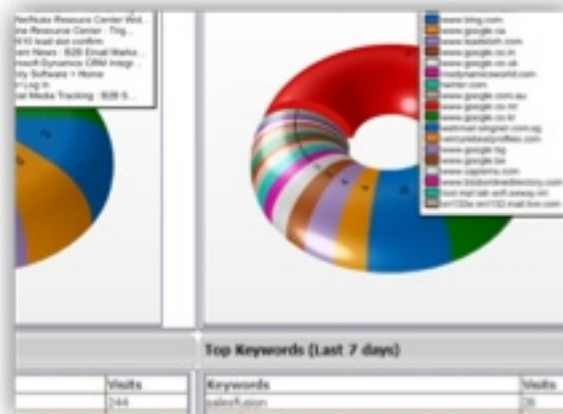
NetNuke Resource Center Wid...
ine Resource Center - Trig...
010 load.asi confirm
om News : B2B Email Marke...
osoft Dynamics CRM Integr...
ity Software > Home
r Log in
al Media Tracking : B2B S...

www.bing.com
www.google.ca
www.leadsloh.com
www.google.co.in
www.google.co.uk
msdynamicsworld.com
twitter.com
www.google.com.au
www.google.co.nz
www.google.co.kr
webmail.singnet.com.sg
www.google.bg
www.google.be
www.capterra.com
www.bizdomainsdirectory.com
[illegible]
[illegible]

Top Keywords (Last 7 days)

| | Visits |
|---|---|
| | 244 |

| Keywords | Visits |
|---|---|
| salesfusion | 26 |